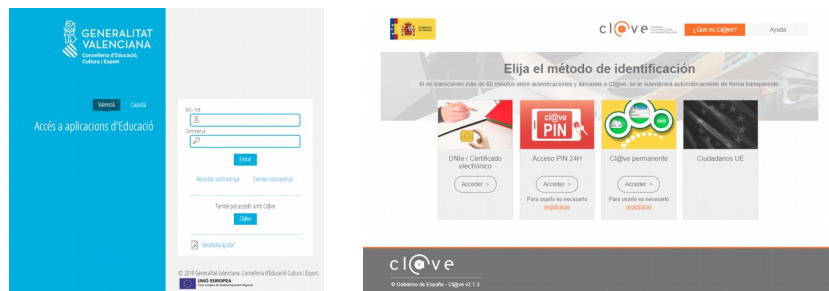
GENERALITAT VALENCIANA
Conselleria d'Educació, Cultura i Esport

Valencià Castellà

Accés a aplicacions d'Educació

DNI / NIE

Contrasenya

Entrar

Recordar contrasenya Canviar contrasenya

També pot accedir amb Cl@ve

Cl@ve

Necessita ajuda?

© 2019 Generalitat Valenciana. Conselleria d'Educació, Cultura i Esport.

UNIÓ EUROPEA

cl@ve

¿Qué es Cl@ve?

Ayuda

Elija el método de identificación

Si no transcurren más de 60 minutos entre autenticaciones y llamadas a Cl@ve, se le autenticará automáticamente de forma transparente

Cl@ve PIN

DNIe / Certificado electrónico

Acceder >

Acceso PIN 24H

Acceder >

Para usarlo es necesario registrarse

Cl@ve permanente

Acceder >

Para usarlo es necesario registrarse

Ciudadanos UE

cl@ve

© Gobierno de España - Cl@ve v2.1.3